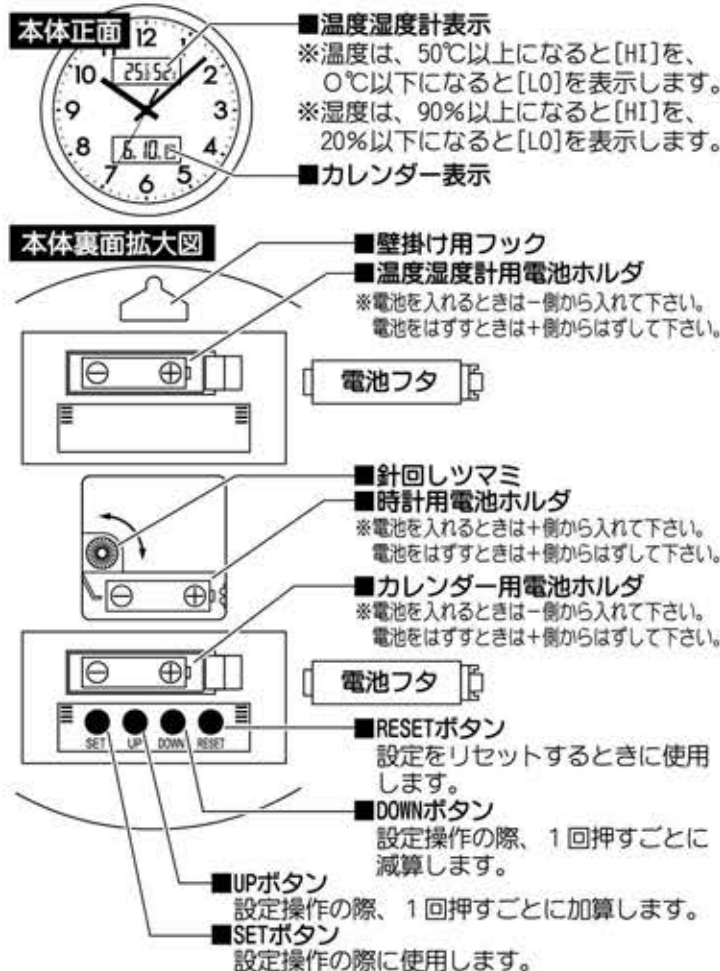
本体正面

12
10
2
9
3
8
4
7
6
5
25 52
6. 10.

■温度湿度計表示
※温度は、50℃以上になると[HI]を、0℃以下になると[LO]を表示します。
※湿度は、90%以上になると[HI]を、20%以下になると[LO]を表示します。
■カレンダー表示

本体裏面拡大図

■壁掛け用フック
■温度湿度計用電池ホルダ
※電池を入れるときは－側から入れて下さい。電池をはずすときは＋側からはずして下さい。

電池フタ

■針回しツマミ
■時計用電池ホルダ
※電池を入れるときは＋側から入れて下さい。電池をはずすときは＋側からはずして下さい。

■カレンダー用電池ホルダ
※電池を入れるときは－側から入れて下さい。電池をはずすときは＋側からはずして下さい。

電池フタ

SET UP DOWN RESET

■RESETボタン
設定をリセットするときに使用します。
■DOWNボタン
設定操作の際、１回押すごとに減算します。
■UPボタン
設定操作の際、１回押すごとに加算します。
■SETボタン
設定操作の際に使用します。